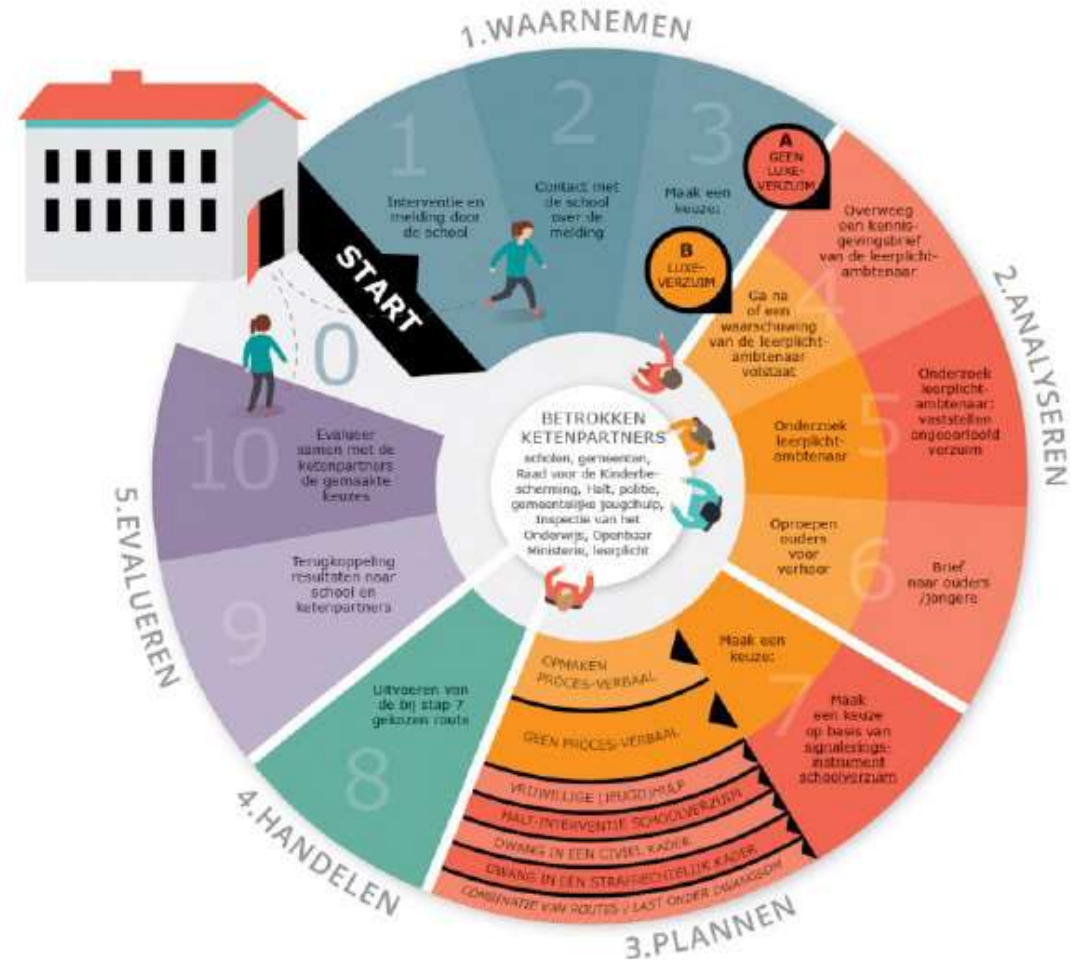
1.WAARNEMEN

START

0

1
Interventie en melding door de school

2
Contact met de school over de melding

3
Maak een keuze:

A
GEEN LUXE-VERZUIM

B
LUXE-VERZUIM

Overweeg een kennisgevingsbrief van de leerplichtambtenaar

2.ANALYSEREN

4
Ga na of een waarschuwing van de leerplichtambtenaar volstaat

5
Onderzoek leerplichtambtenaar

Onderzoek leerplichtambtenaar: vaststellen ongeoorloofd verzuim

6
Oproepen ouders voor verhoor

Brief naar ouders /jongere

7
Maak een keuze:

Maak een keuze op basis van signaleringsinstrument schoolverzuim

OPMAKEN PROCES-VERBAAL

GEEN PROCES-VERBAAL

VRIJWILLIGE (JEUGD)HULP

HALT-INTERVENTIE SCHOOLVERZUIM

DWANG IN EEN CIVIEL KADER

DWANG IN EEN STRAFRECHTELIJK KADER

COMBINATIE VAN ROUTES / LAST ONDER DWANGSOM

3.PLANNEN

8
Uitvoeren van de bij stap 7 gekozen route

4.HANDELEN

9
Terugkoppeling resultaten naar school en ketenpartners

10
Evalueer samen met de ketenpartners de gemaakte keuzes

5.EVALUEREN

BETROKKEN KETENPARTNERS
scholen, gemeenten, Raad voor de Kinderbescherming, Halt, politie, gemeentelijke jeugdhulp, Inspectie van het Onderwijs, Openbaar Ministerie, leerplicht